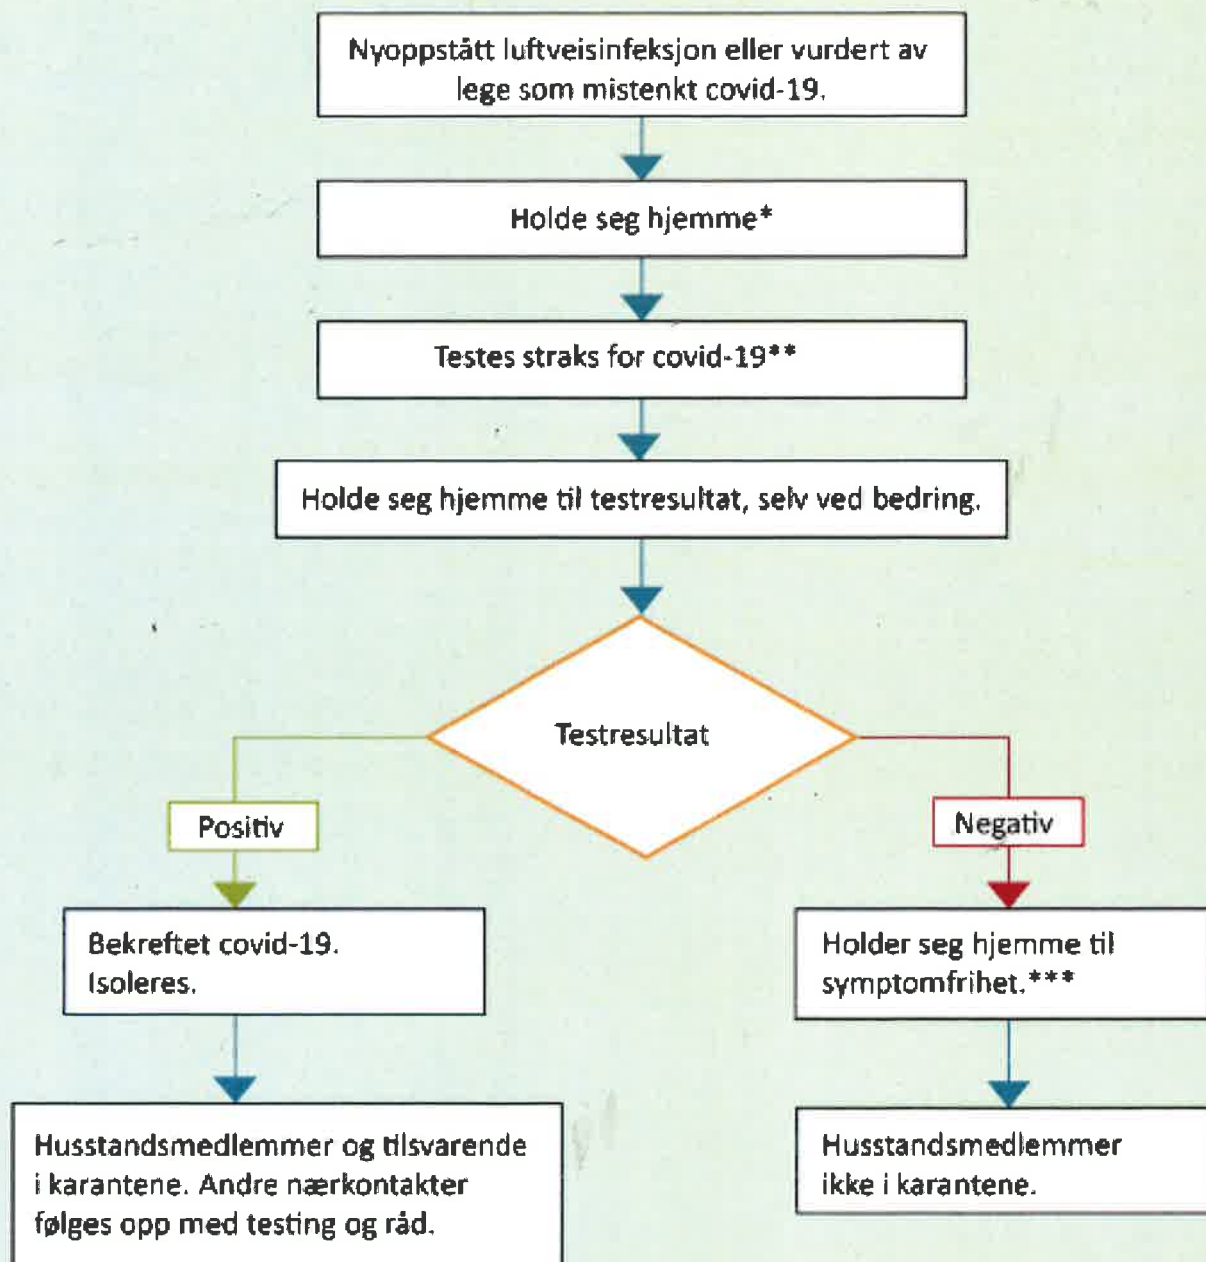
Nyoppstått luftveisinfeksjon eller vurdert av lege som mistenkt covid-19.

Holde seg hjemme*

Testes straks for covid-19**

Holde seg hjemme til testresultat, selv ved bedring.

Testresultat

Positiv

Negativ

Bekreftet covid-19.
Isoleres.

Holder seg hjemme til symptomfrihet.***

Husstandsmedlemmer og tilsvarende i karantene. Andre nærkontakter følges opp med testing og råd.

Husstandsmedlemmer ikke i karantene.